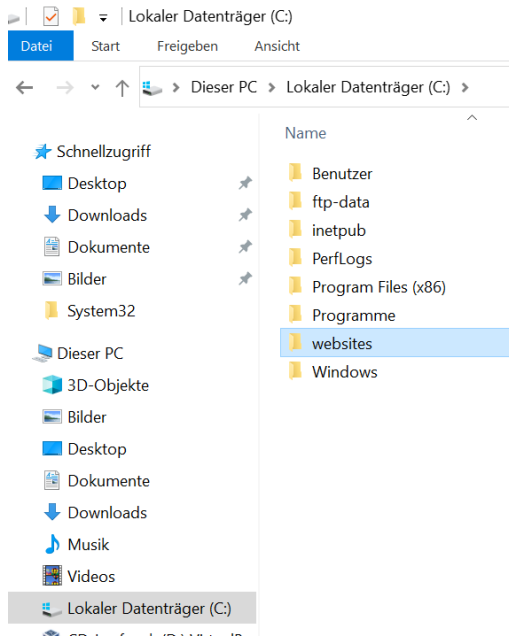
Lokaler Datenträger (C:)

Datei Start Freigeben Ansicht

Dieser PC > Lokaler Datenträger (C:) >

Schnellzugriff
Desktop
Downloads
Dokumente
Bilder
System32

Dieser PC
3D-Objekte
Bilder
Desktop
Dokumente
Downloads
Musik
Videos
Lokaler Datenträger (C:)
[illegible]

Name
Benutzer
ftp-data
inetpub
PerfLogs
Program Files (x86)
Programme
websites
Windows